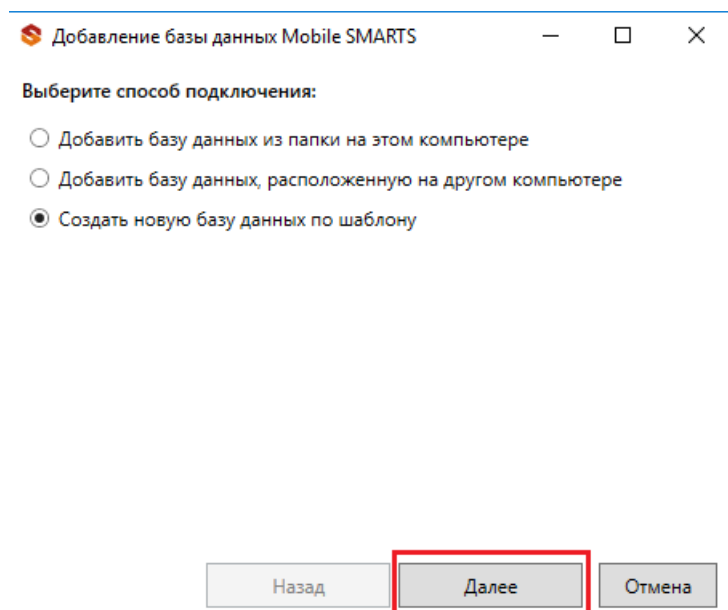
Добавление базы данных Mobile SMARTS

Выберите способ подключения:

Добавить базу данных из папки на этом компьютере

Добавить базу данных, расположенную на другом компьютере

Создать новую базу данных по шаблону

Назад

Далее

Отмена